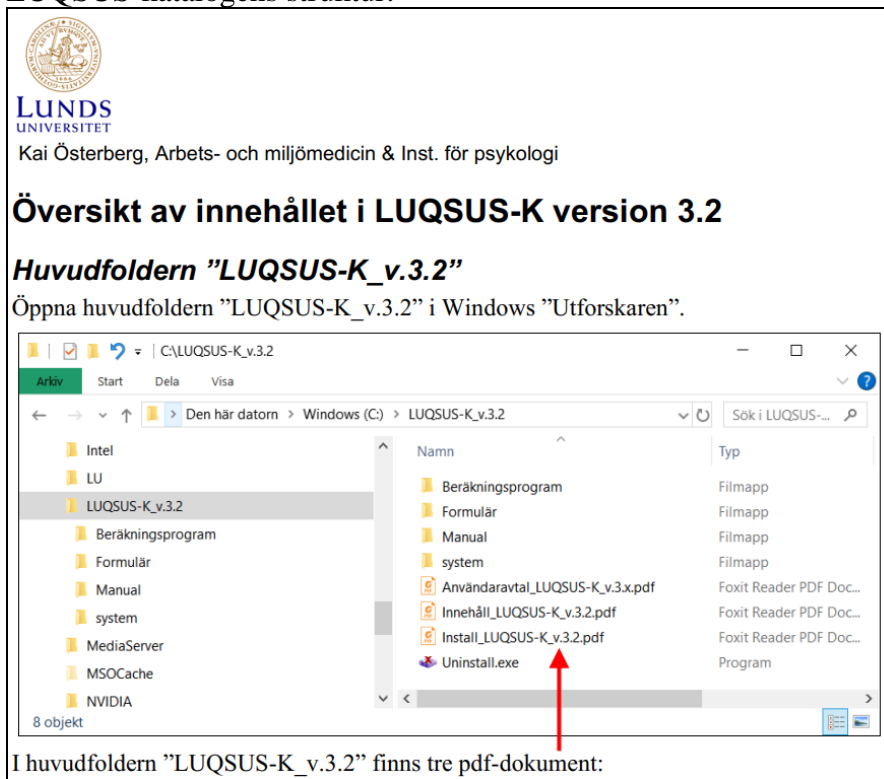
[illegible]

LUNDS UNIVERSITET

Kai Österberg, Arbets- och miljömedicin & Inst. för psykologi

Översikt av innehållet i LUQSUS-K version 3.2

Huvudfoldern ”LUQSUS-K_v.3.2”

Öppna huvudfoldern ”LUQSUS-K_v.3.2” i Windows ”Utforskaren”.

C:\LUQSUS-K_v.3.2

Arkiv Start Dela Visa

Den här datorn › Windows (C:) › LUQSUS-K_v.3.2

Sök i LUQSUS-...

Intel
LU
LUQSUS-K_v.3.2
Beräkningsprogram
Formulär
Manual
system
MediaServer
MSOCache
NVIDIA

| Namn | Typ |
|---|---|
| Beräkningsprogram | Filmapp |
| Formulär | Filmapp |
| Manual | Filmapp |
| system | Filmapp |
| Användaravtal_LUQSUS-K_v.3.x.pdf | Foxit Reader PDF Doc... |
| Innehåll_LUQSUS-K_v.3.2.pdf | Foxit Reader PDF Doc... |
| Install_LUQSUS-K_v.3.2.pdf | Foxit Reader PDF Doc... |
| Uninstall.exe | Program |

8 objekt

I huvudfoldern ”LUQSUS-K_v.3.2” finns tre pdf-dokument: